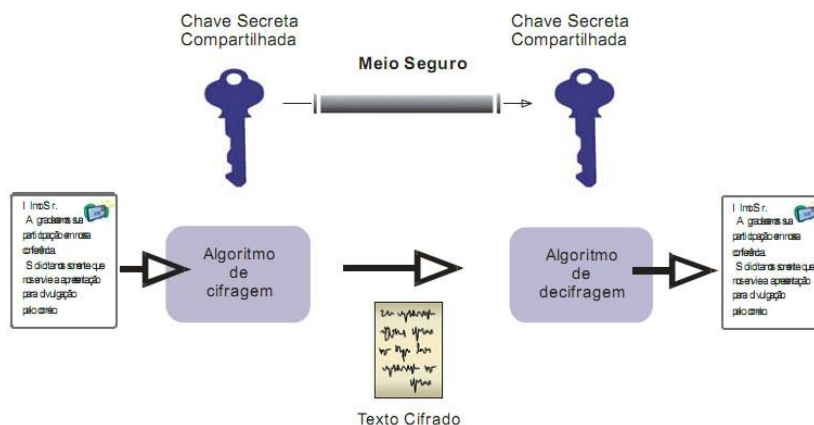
Chave Secreta Compartilhada

Chave Secreta Compartilhada

Meio Seguro

Ilmo Sr.
A gradecemos sua participação em nossa conferência.
Solicitamos somente que nos envie a apresentação para divulgação pelo correio

Algoritmo de cifragem

Algoritmo de decifragem

Ilmo Sr.
A gradecemos sua participação em nossa conferência.
Solicitamos somente que nos envie a apresentação para divulgação pelo correio

Texto Cifrado